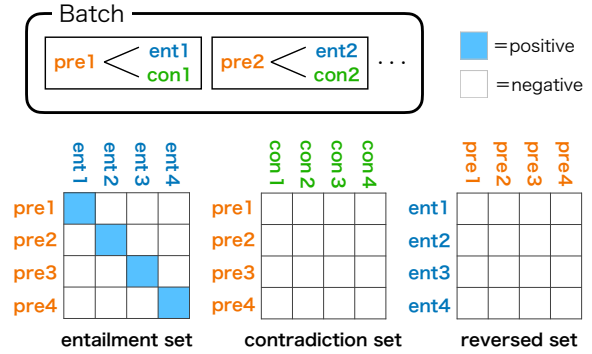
Batch

pre1 ent1 con1

pre2 ent2 con2

. . .

=positive

=negative

ent 1 ent 2 ent 3 ent 4

pre1
pre2
pre3
pre4

entailment set

con 1 con 2 con 3 con 4

pre1
pre2
pre3
pre4

contradiction set

pre 1 pre 2 pre 3 pre 4

ent1
ent2
ent3
ent4

reversed set